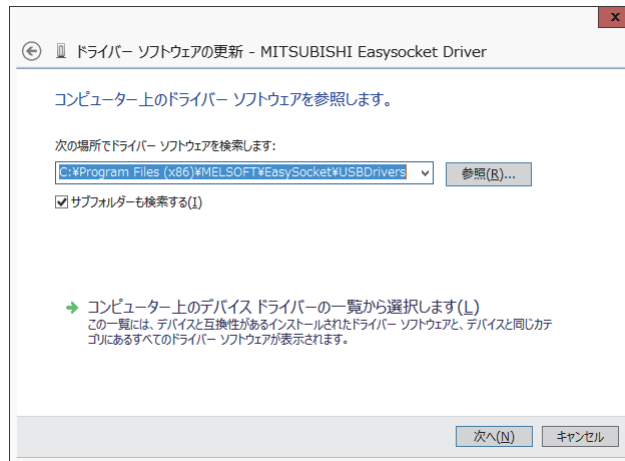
x

ドライバー ソフトウェアの更新 - MITSUBISHI Easysocket Driver

コンピューター上のドライバー ソフトウェアを参照します。

次の場所でドライバー ソフトウェアを検索します:

C:¥Program Files (x86)¥MELSOFT¥EasySocket¥USBDrivers

参照(R)...

サブフォルダーも検索する(I)

→ コンピューター上のデバイス ドライバーの一覧から選択します(L)

この一覧には、デバイスと互換性があるインストールされたドライバー ソフトウェアと、デバイスと同じカテゴリにあるすべてのドライバー ソフトウェアが表示されます。

次へ(N) キャンセル